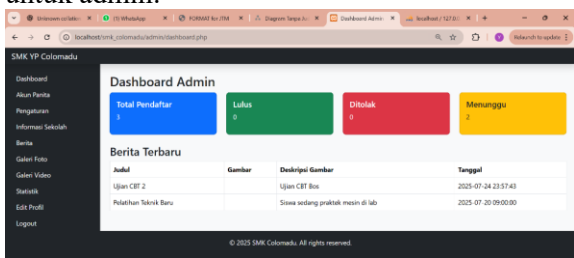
untuk admin.

Unknown ni/akte | (5) WhatsApp | FORMAT for JTM | Diagram Tanpa Ju | Dashboard Admin | localhost / 127.0.

localhost/smk_colomadu/admin/dashboard.php

Relaunch to update

SMK YP Colomadu

Dashboard
Akun Panita
Pengaturan
Informasi Sekolah
Berita
Galeri Foto
Galeri Video
Statistik
Edit Profil
Logout

Dashboard Admin

Total Pendaftar
3

Lulus
0

Ditolak
0

Menunggu
2

Berita Terbaru

| Judul | Gambar | Deskripsi Gambar | Tanggal |
|---|---|---|---|
| Ujian CBT 2 | | Ujian CBT Bos | 2025-07-24 23:57:43 |
| Pelatihan Teknik Baru | | Siswa sedang praktek mesin di lab | 2025-07-20 09:00:00 |

© 2025 SMK Colomadu. All rights reserved.